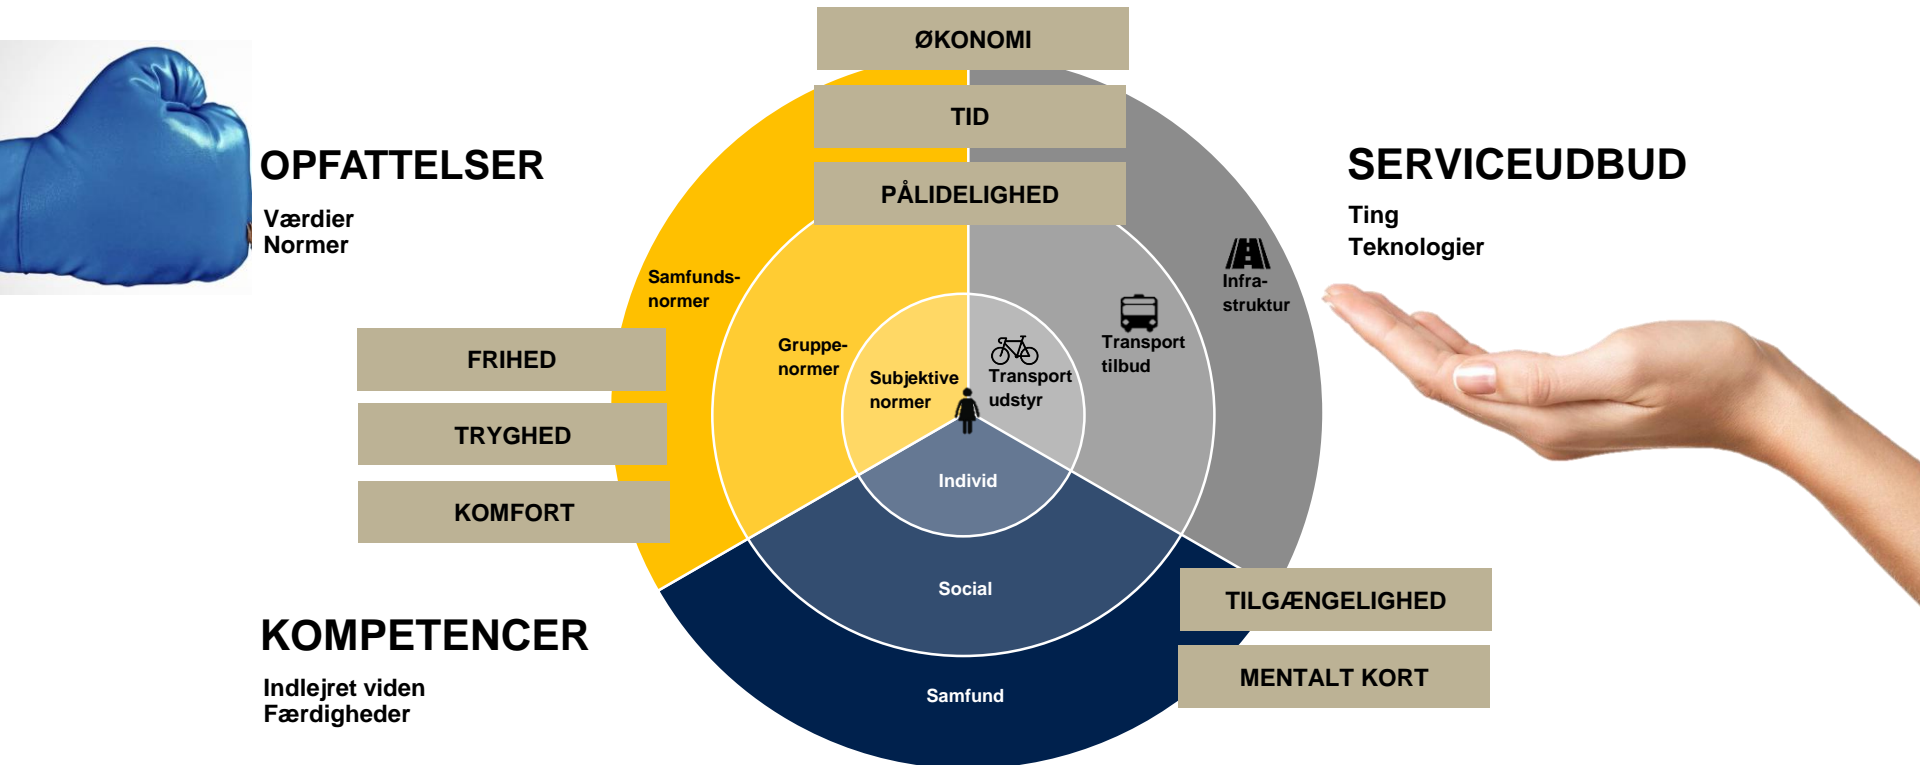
ØKONOMI

TID

PÅLIDELIGHED

OPFATTELSER

Værdier
Normer

SERVICEUDBUD

Ting
Teknologier

Samfunds-normer

Gruppe-normer

Subjektive normer

Transport udstyr

Transport tilbud

Infra-struktur

FRIHED

TRYGHED

KOMFORT

Individ

Social

Samfund

KOMPETENCER

Indlejret viden
Færdigheder

TILGÆNGELIGHED

MENTALT KORT